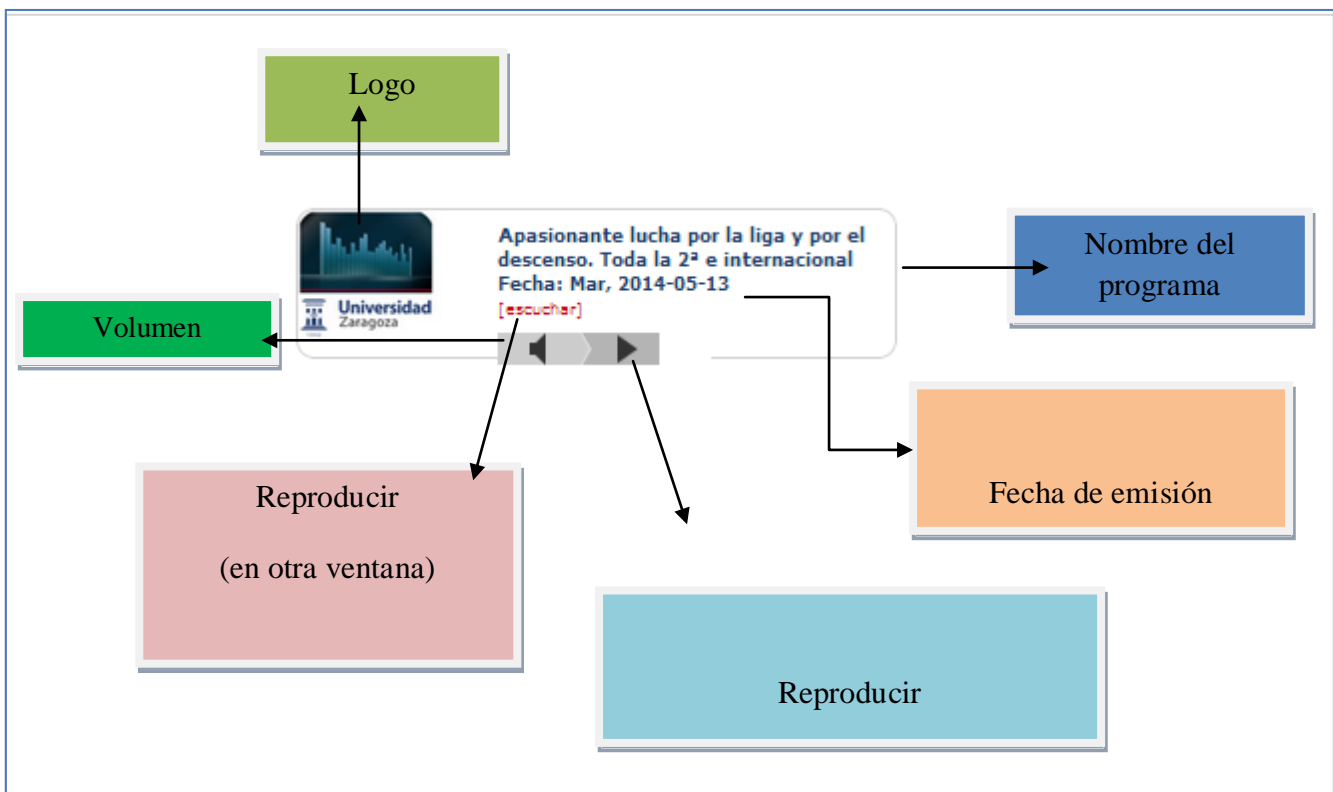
Logo

Apasionante lucha por la liga y por el descenso. Toda la 2ª e internacional
Fecha: Mar, 2014-05-13
[escuchar]

Universidad Zaragoza

Nombre del programa

Volumen

Fecha de emisión

Reproducir

(en otra ventana)

Reproducir